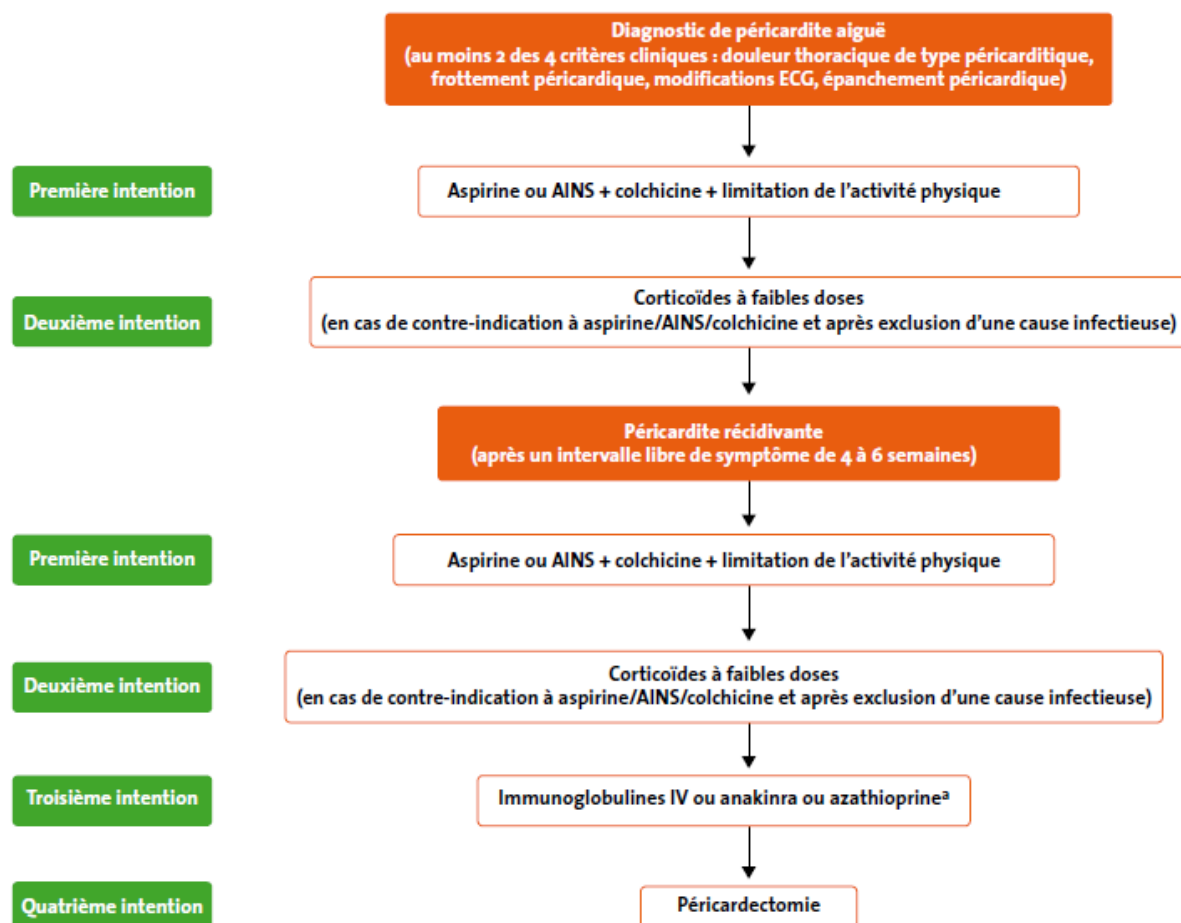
Diagnostic de péricardite aiguë
(au moins 2 des 4 critères cliniques : douleur thoracique de type péricarditique, frottement péricardique, modifications ECG, épanchement péricardique)

Première intention

Aspirine ou AINS + colchicine + limitation de l'activité physique

Deuxième intention

Corticoïdes à faibles doses
(en cas de contre-indication à aspirine/AINS/colchicine et après exclusion d'une cause infectieuse)

Péricardite récidivante
(après un intervalle libre de symptôme de 4 à 6 semaines)

Première intention

Aspirine ou AINS + colchicine + limitation de l'activité physique

Deuxième intention

Corticoïdes à faibles doses
(en cas de contre-indication à aspirine/AINS/colchicine et après exclusion d'une cause infectieuse)

Troisième intention

Immunoglobulines IV ou anakinra ou azathioprine$^{a}$

Quatrième intention

Péricardectomie